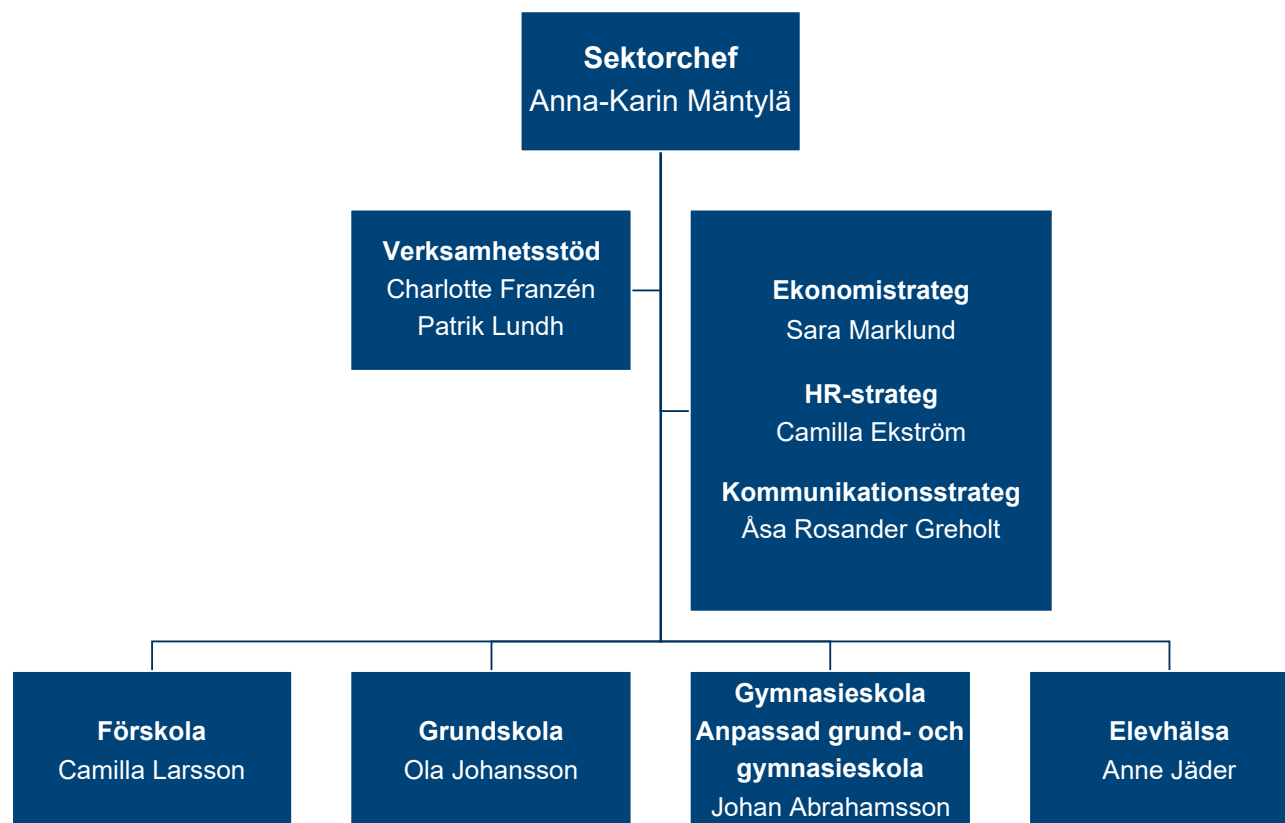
**Sektorchef**
Anna-Karin Mäntylä

**Verksamhetsstöd**
Charlotte Franzén
Patrik Lundh

**Ekonomistrateg**
Sara Marklund

**HR-strateg**
Camilla Ekström

**Kommunikationsstrateg**
Åsa Rosander Greholt

**Förskola**
Camilla Larsson

**Grundskola**
Ola Johansson

**Gymnasieskola**
**Anpassad grund- och gymnasieskola**
Johan Abrahamsson

**Elevhälsa**
Anne Jäder